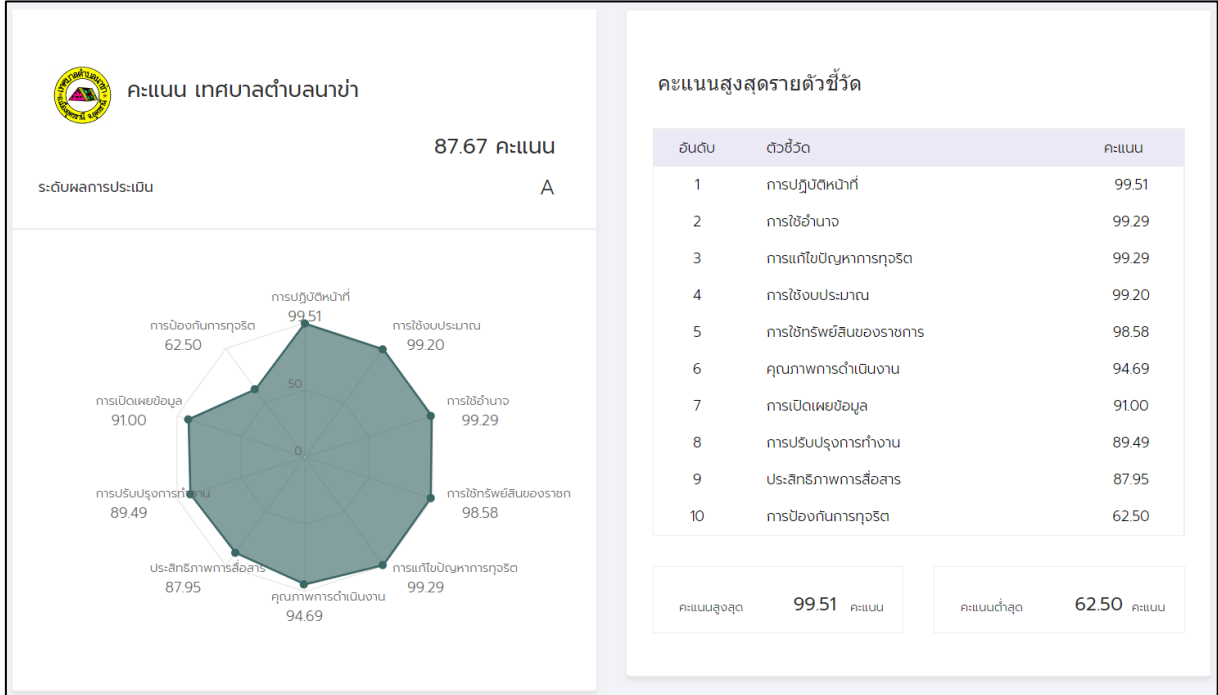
คะแนน เทศบาลตำบลนาข่า

87.67 คะแนน

ระดับผลการประเมิน A

การปฏิบัติหน้าที่
99.51

การใช้งบประมาณ
99.20

การใช้อำนาจ
99.29

การใช้ทรัพย์สินของราชก
98.58

การแก้ไขปัญหาการทุจริต
99.29

คุณภาพการดำเนินงาน
94.69

ประสิทธิภาพการสื่อสาร
87.95

การปรับปรุงการทำงาน
89.49

การเปิดเผยข้อมูล
91.00

การป้องกันการทุจริต
62.50

50

0

คะแนนสูงสุดรายตัวชี้วัด

| อันดับ | ตัวชี้วัด | คะแนน |
|---|---|---|
| 1 | การปฏิบัติหน้าที่ | 99.51 |
| 2 | การใช้อำนาจ | 99.29 |
| 3 | การแก้ไขปัญหาการทุจริต | 99.29 |
| 4 | การใช้งบประมาณ | 99.20 |
| 5 | การใช้ทรัพย์สินของราชการ | 98.58 |
| 6 | คุณภาพการดำเนินงาน | 94.69 |
| 7 | การเปิดเผยข้อมูล | 91.00 |
| 8 | การปรับปรุงการทำงาน | 89.49 |
| 9 | ประสิทธิภาพการสื่อสาร | 87.95 |
| 10 | การป้องกันการทุจริต | 62.50 |

คะแนนสูงสุด 99.51 คะแนน

คะแนนต่ำสุด 62.50 คะแนน